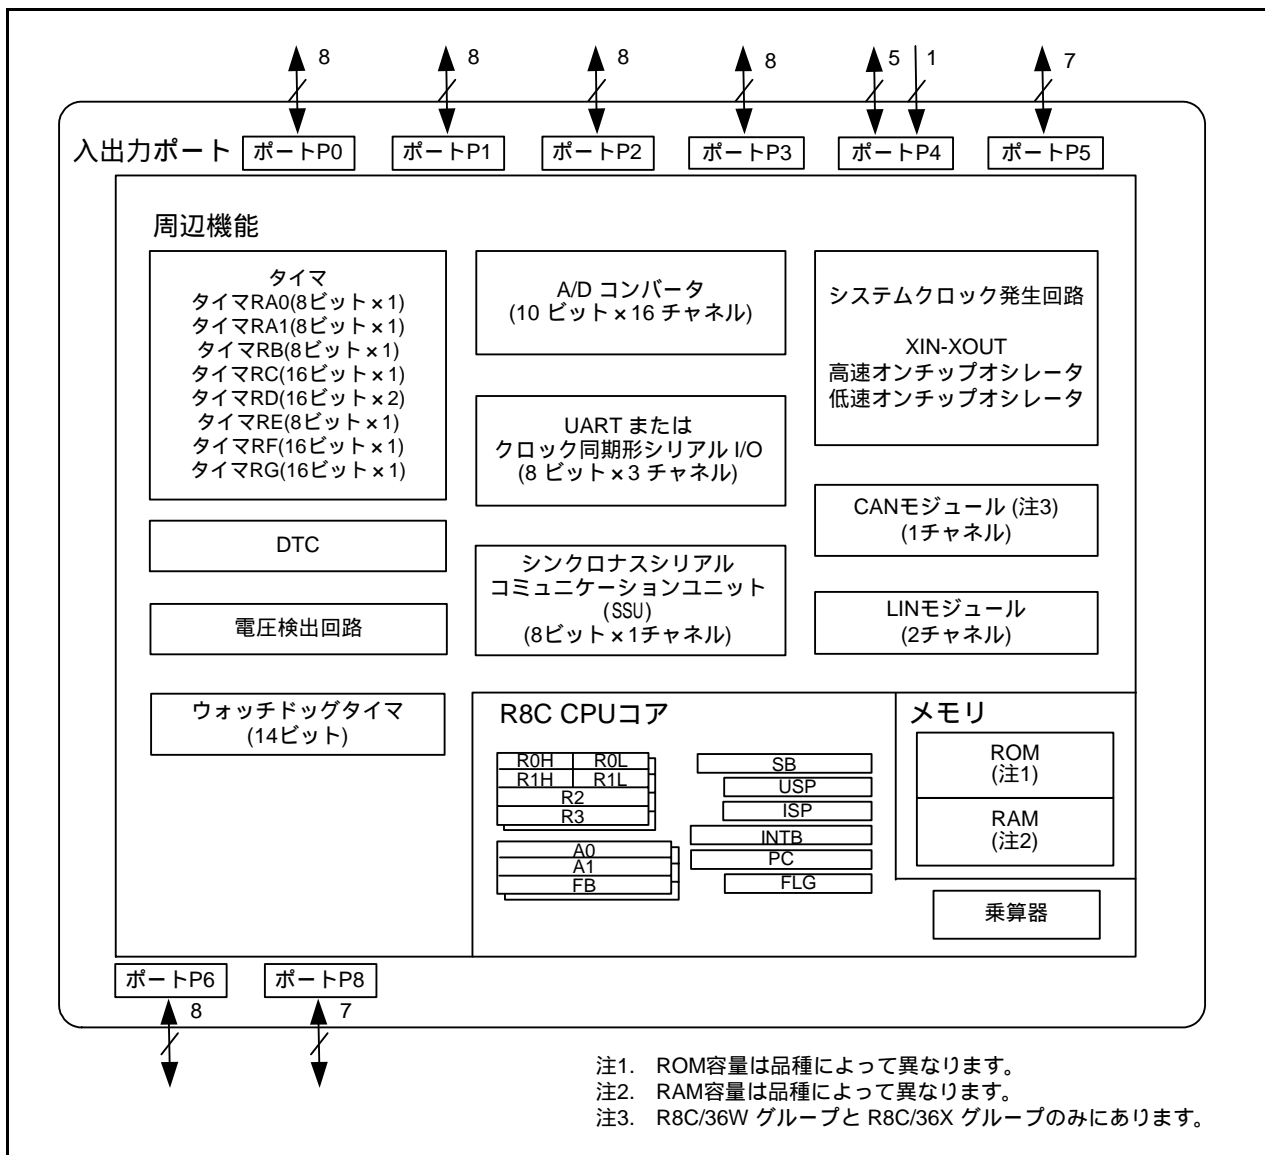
8
8
8
8
5
1
7

入出力ポート
ポートP0
ポートP1
ポートP2
ポートP3
ポートP4
ポートP5

周辺機能

タイマ
タイマRA0(8ビット×1)
タイマRA1(8ビット×1)
タイマRB(8ビット×1)
タイマRC(16ビット×1)
タイマRD(16ビット×2)
タイマRE(8ビット×1)
タイマRF(16ビット×1)
タイマRG(16ビット×1)

A/D コンバータ
(10 ビット×16 チャネル)

システムクロック発生回路

XIN-XOUT
高速オンチップオシレータ
低速オンチップオシレータ

UART または
クロック同期形シリアル I/O
(8 ビット×3 チャネル)

CANモジュール (注3)
(1チャネル)

DTC

シンクロナスシリアル
コミュニケーションユニット
(SSU)
(8ビット×1チャネル)

電圧検出回路

LINモジュール
(2チャネル)

ウォッチドッグタイマ
(14ビット)

R8C CPUコア

R0H
R0L
R1H
R1L
R2
R3

A0
A1
FB

SB
USP
ISP
INTB
PC
FLG

メモリ
ROM
(注1)
RAM
(注2)

乗算器

ポートP6
ポートP8
8
7

注1. ROM容量は品種によって異なります。
注2. RAM容量は品種によって異なります。
注3. R8C/36W グループと R8C/36X グループのみにあります。